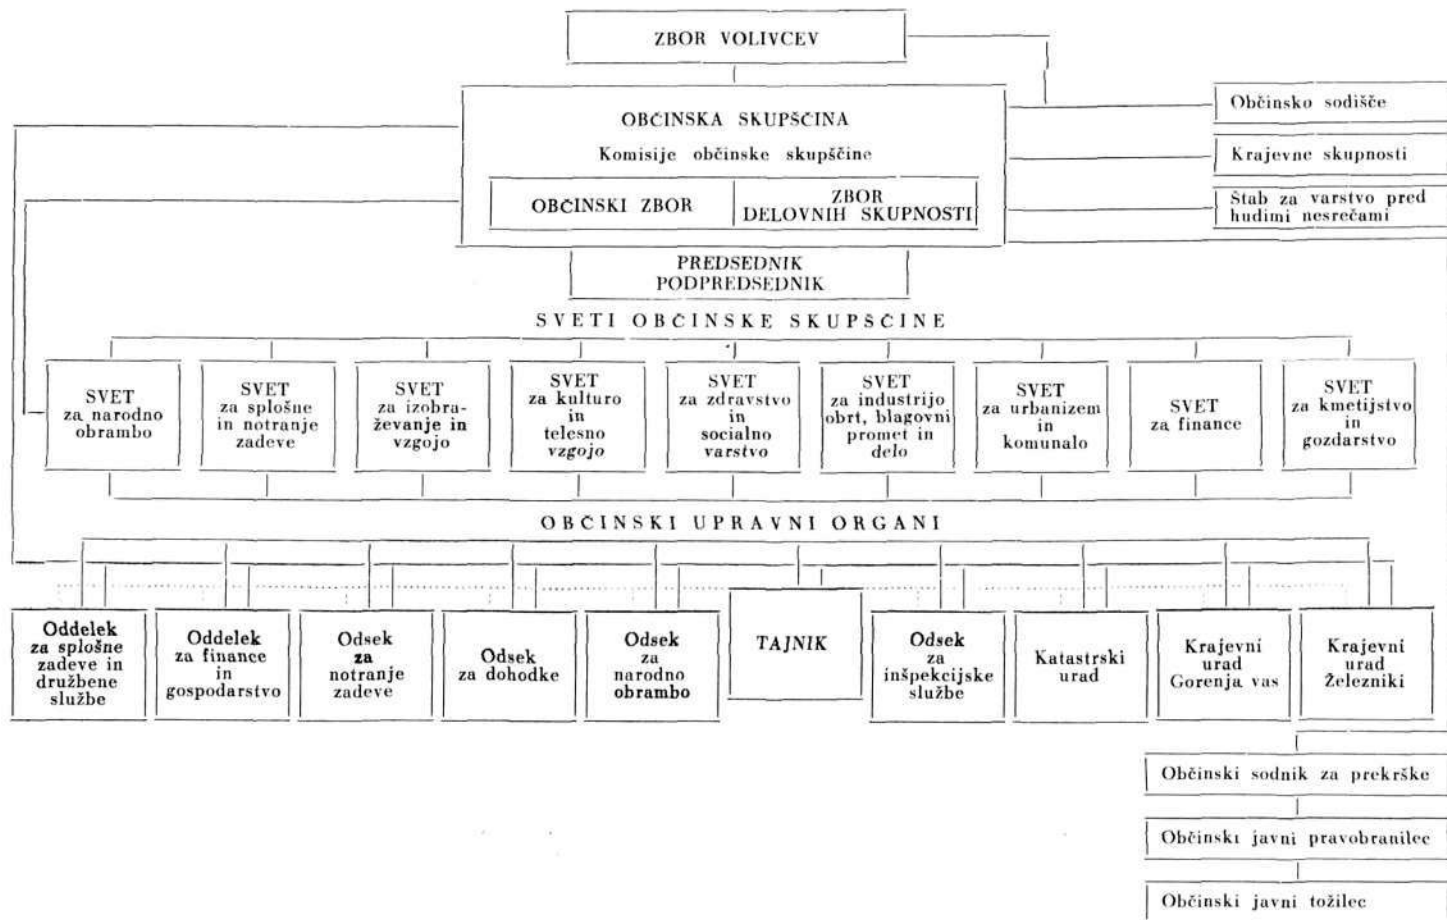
ZBOR VOLIVCEV

OBČINSKA SKUPŠČINA
Komisije občinske skupščine
OBČINSKI ZBOR
ZBOR DELOVNIH SKUPNOSTI

Občinsko sodišče
Krajevne skupnosti
Štab za varstvo pred hudimi nesrečami

PREDSEDNIK
PODPREDSEDNIK

SVETI OBČINSKE SKUPŠČINE

SVET za narodno obrambo
SVET za splošne in notranje zadeve
SVET za izobraževanje in vzgojo
SVET za kulturo in telesno vzgojo
SVET za zdravstvo in socialno varstvo
SVET za industrijo obrt, blagovni promet in delo
SVET za urbanizem in komunalo
SVET za finance
SVET za kmetijstvo in gozdarstvo

OBČINSKI UPRAVNI ORGANI

Oddelek za splošne zadeve in družbene službe
Oddelek za finance in gospodarstvo
Odsek za notranje zadeve
Odsek za dohodke
Odsek za narodno obrambo
TAJNIK
Odsek za inšpekcijske službe
Katastrski urad
Krajevni urad Gorenja vas
Krajevni urad Železniki

Občinski sodnik za prekrške
Občinski javni pravobranilec
Občinski javni tožilec